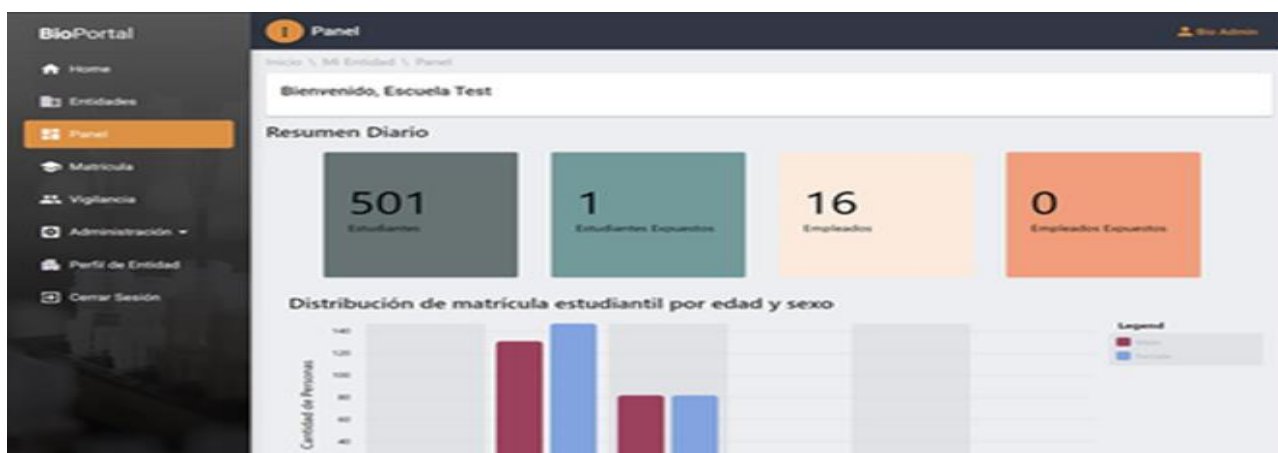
BioPortal

Home
Entidades
Panel
Matricula
Vigilancia
Administración
Perfil de Entidad
Cerrar Sesión

Panel

Bio Admin

Inicio \ Mi Entidad \ Panel

Bienvenido, Escuela Test

Resumen Diario

501
Estudiantes

1
Estudiantes Expuestos

16
Empleados

0
Empleados Expuestos

Distribución de matrícula estudiantil por edad y sexo

Legend
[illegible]
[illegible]

Cantidad de Personas
140
120
100
80
60
40